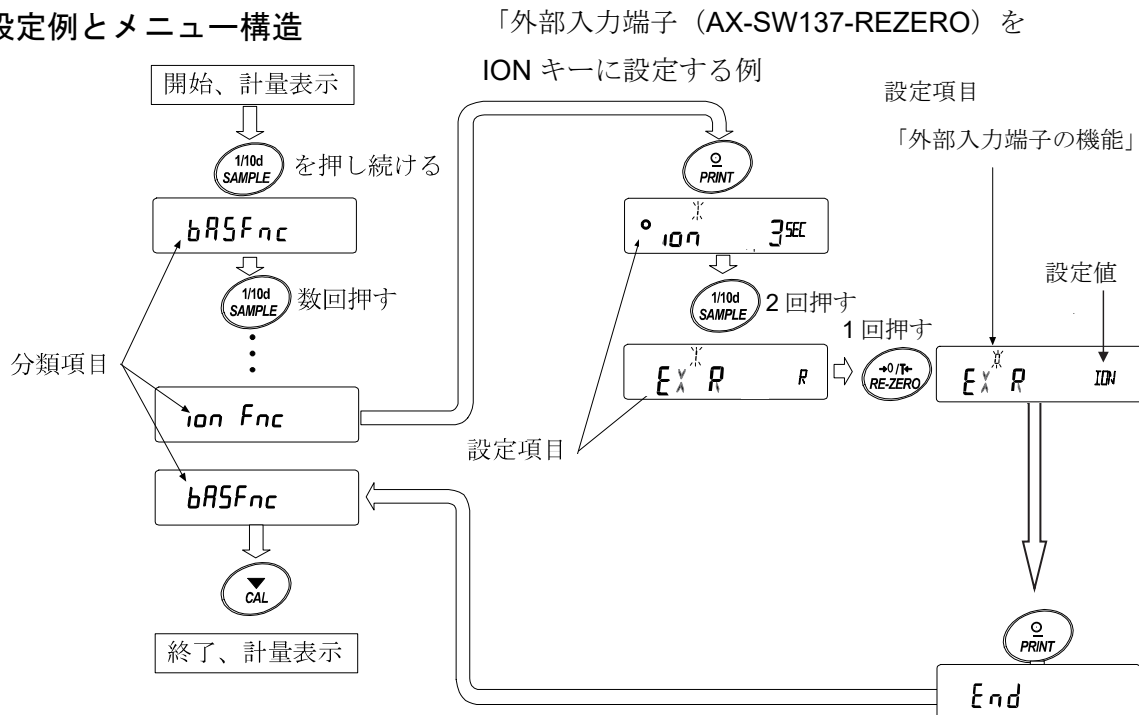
設定例とメニュー構造

「外部入力端子（AX-SW137-REZERO）を

ION キーに設定する例

設定項目

「外部入力端子の機能」

開始、計量表示

1/10d SAMPLE を押し続ける

bASFnc

1/10d SAMPLE 数回押す

分類項目

ion Fnc

bASFnc

CAL

終了、計量表示

PRINT

ion 3SEC

1/10d SAMPLE 2 回押す

1 回押す

E P R

RE-ZERO

E P ION

設定値

設定項目

PRINT

End